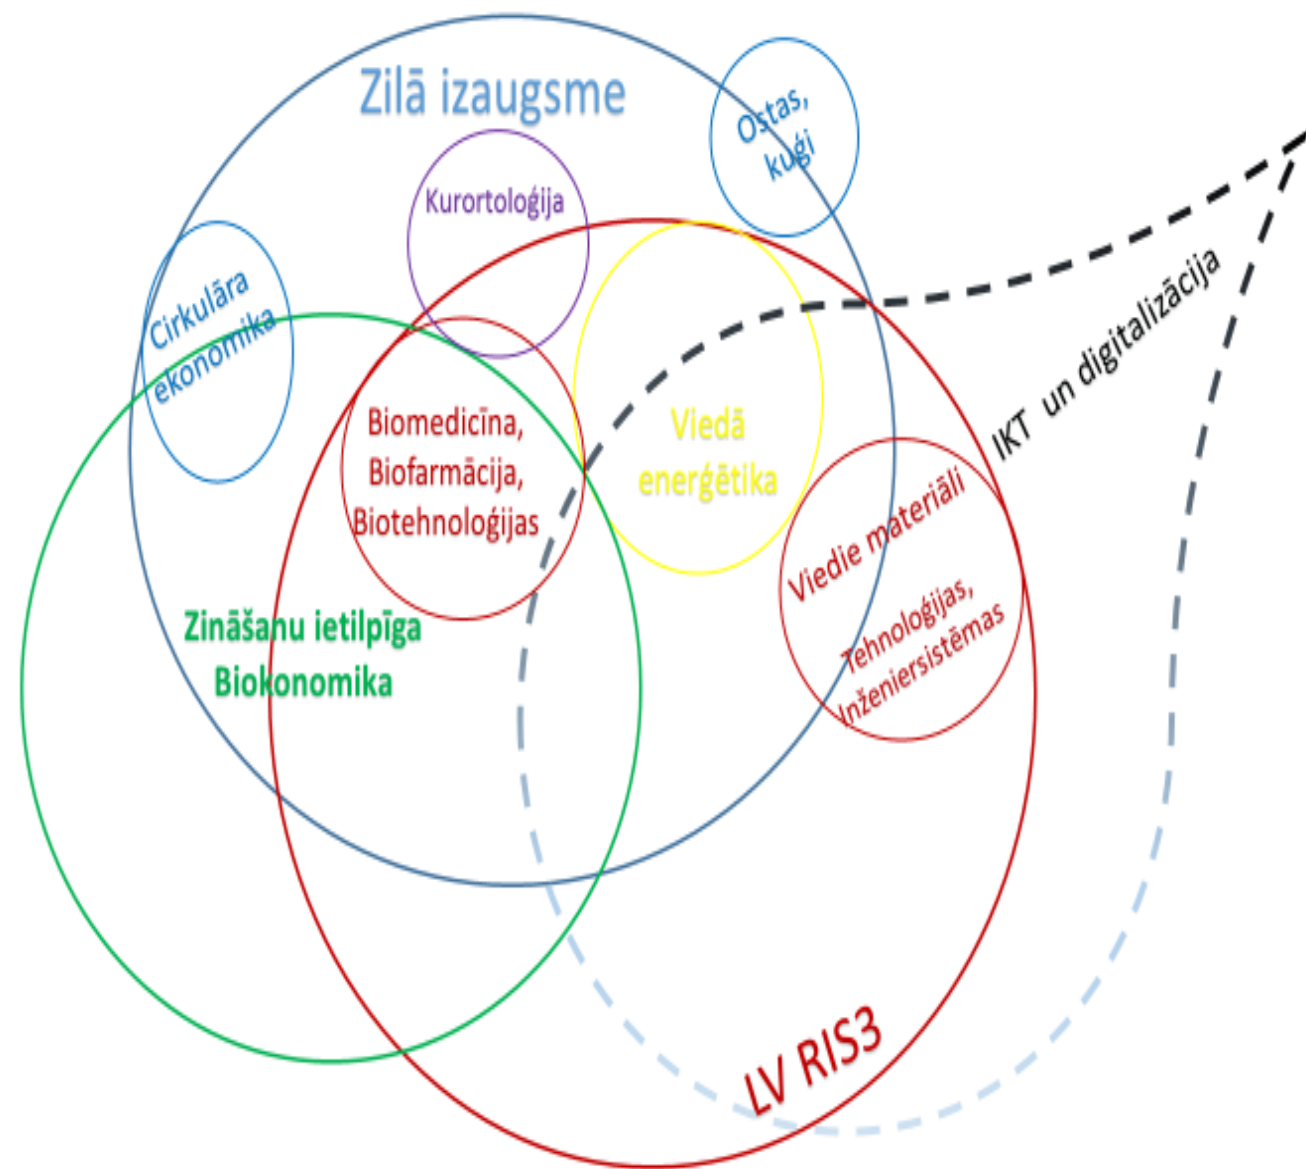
Zilā izaugsme

Ostas, kuģi

Kurortoloģija

Cirkulāra ekonomika

Biomedicīna, Biofarmācija, Biotehnoloģijas

Viedā enerģētika

IKT un digitalizācija

Viedie materiāli

Tehnoloģijas, Inženiersistēmas

Zināšanu ietilpīga Biokonomika

LV RIS3